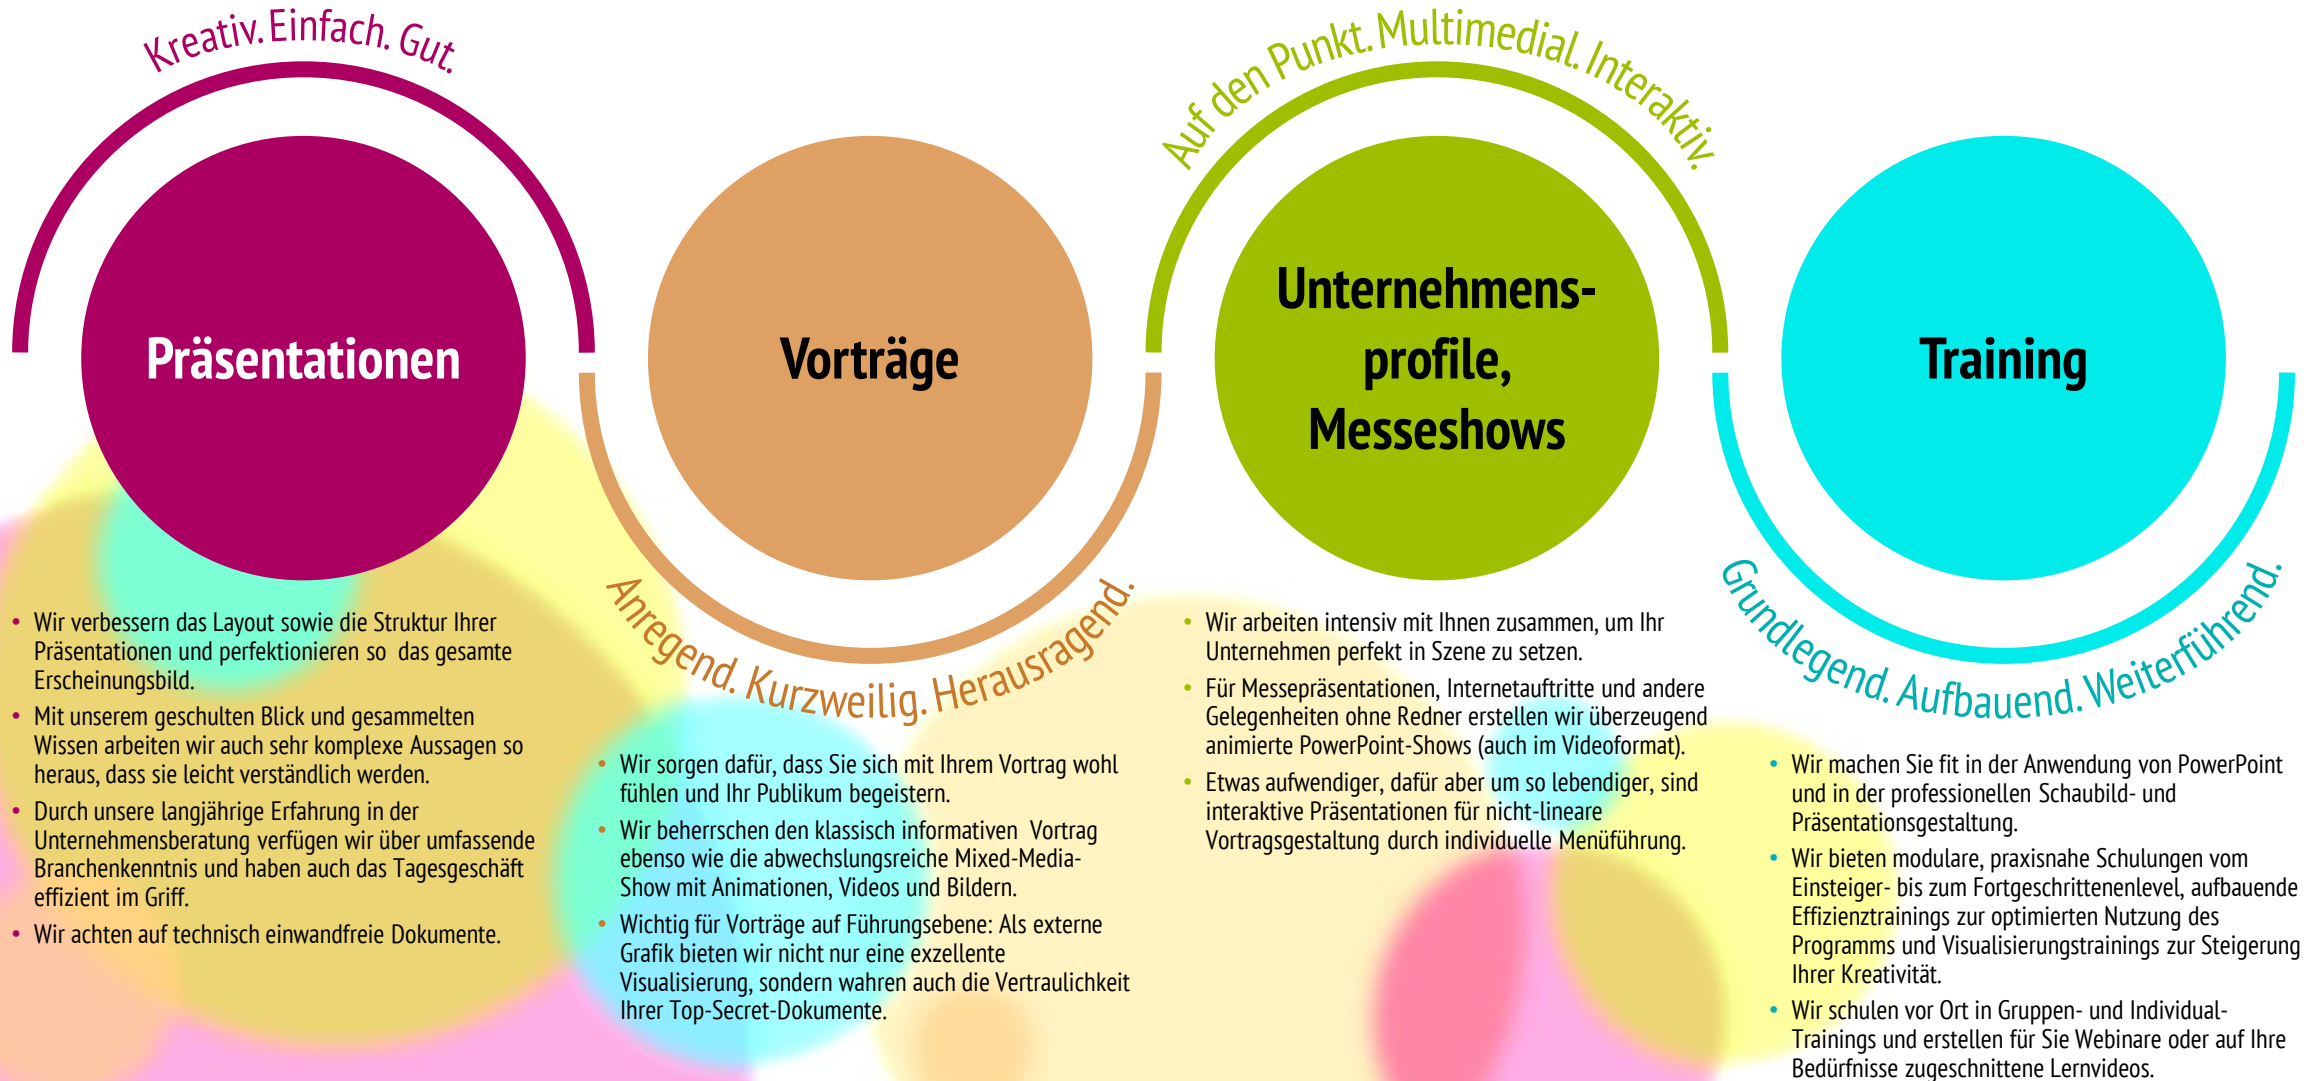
Kreativ. Einfach. Gut.

Präsentationen

- Wir verbessern das Layout sowie die Struktur Ihrer Präsentationen und perfektionieren so das gesamte Erscheinungsbild.
- Mit unserem geschulten Blick und gesammelten Wissen arbeiten wir auch sehr komplexe Aussagen so heraus, dass sie leicht verständlich werden.
- Durch unsere langjährige Erfahrung in der Unternehmensberatung verfügen wir über umfassende Branchenkenntnis und haben auch das Tagesgeschäft effizient im Griff.
- Wir achten auf technisch einwandfreie Dokumente.

Vorträge

Anregend. Kurzweilig. Herausragend.

- Wir sorgen dafür, dass Sie sich mit Ihrem Vortrag wohl fühlen und Ihr Publikum begeistern.
- Wir beherrschen den klassisch informativen Vortrag ebenso wie die abwechslungsreiche Mixed-Media-Show mit Animationen, Videos und Bildern.
- Wichtig für Vorträge auf Führungsebene: Als externe Grafik bieten wir nicht nur eine exzellente Visualisierung, sondern wahren auch die Vertraulichkeit Ihrer Top-Secret-Dokumente.

Auf den Punkt. Multimedial. Interaktiv.

Unternehmensprofile, Messeshows

- Wir arbeiten intensiv mit Ihnen zusammen, um Ihr Unternehmen perfekt in Szene zu setzen.
- Für Messepräsentationen, Internetauftritte und andere Gelegenheiten ohne Redner erstellen wir überzeugend animierte PowerPoint-Shows (auch im Videoformat).
- Etwas aufwendiger, dafür aber um so lebendiger, sind interaktive Präsentationen für nicht-lineare Vortragsgestaltung durch individuelle Menüführung.

Training

Grundlegend. Aufbauend. Weiterführend.

- Wir machen Sie fit in der Anwendung von PowerPoint und in der professionellen Schaubild- und Präsentationsgestaltung.
- Wir bieten modulare, praxisnahe Schulungen vom Einsteiger- bis zum Fortgeschrittenenlevel, aufbauende Effizienztrainings zur optimierten Nutzung des Programms und Visualisierungstrainings zur Steigerung Ihrer Kreativität.
- Wir schulen vor Ort in Gruppen- und Individual-Trainings und erstellen für Sie Webinare oder auf Ihre Bedürfnisse zugeschnittene Lernvideos.